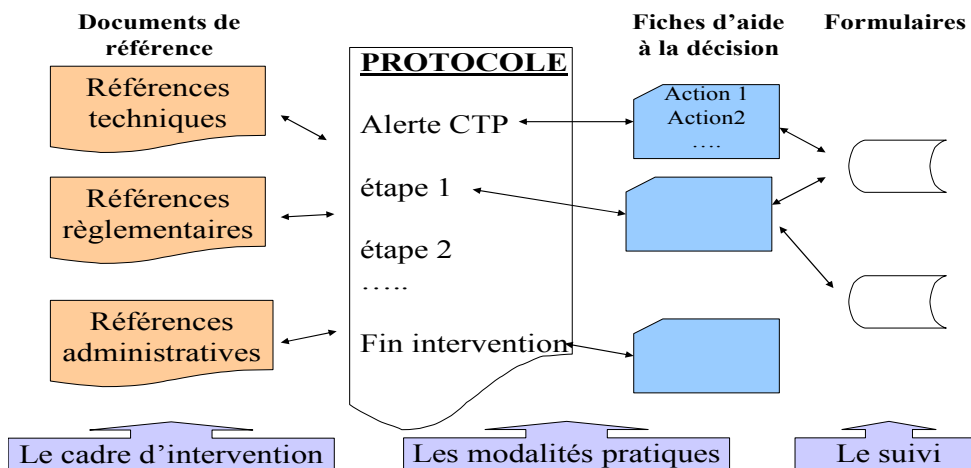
Documents de référence

Références techniques

Références règlementaires

Références administratives

PROTOCOLE

Alerte CTP

étape 1

étape 2

…..

Fin intervention

Fiches d'aide à la décision

Action 1
Action2
….

Formulaires

Le cadre d'intervention

Les modalités pratiques

Le suivi